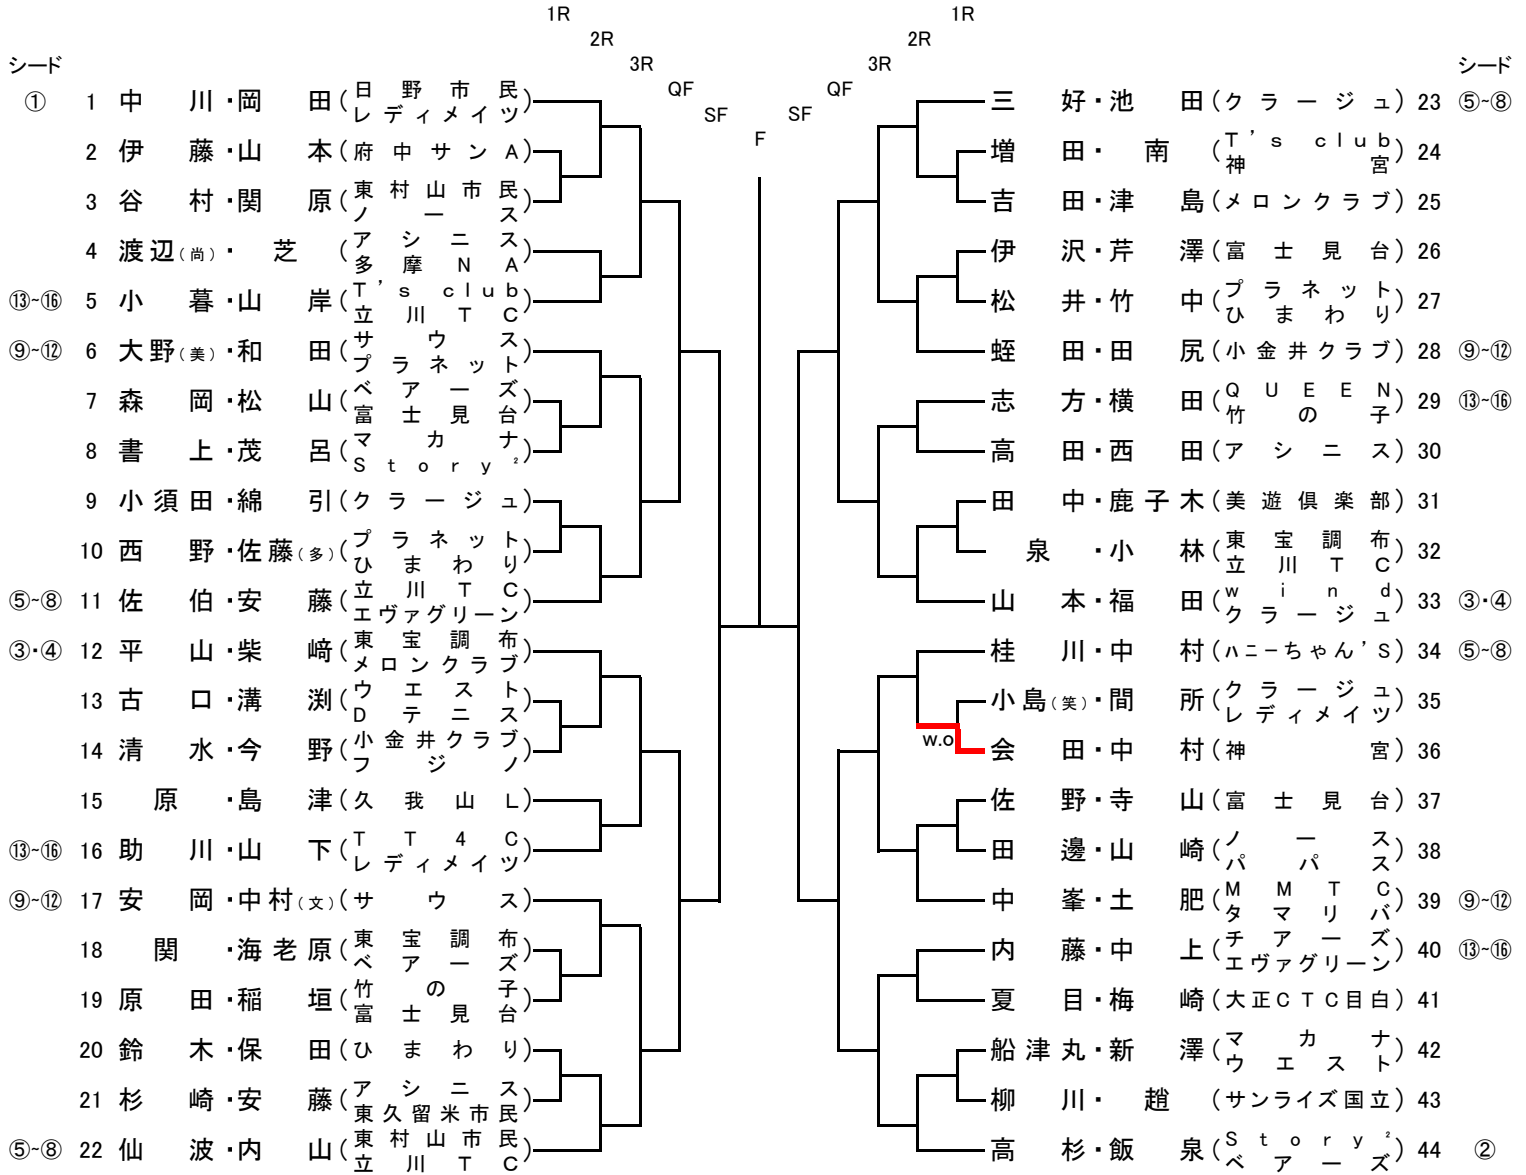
1R
2R
3R
QF
SF
F
SF
QF
3R
2R
1R

シード

| シード | No. | 選手 | 所属 |
|---|---|---|---|
| ① | 1 | 中川・岡田 | (日野市民 レディメイツ) |
| | 2 | 伊藤・山本 | (府中サンA) |
| | 3 | 谷村・関原 | (東村山市民 ノース) |
| | 4 | 渡辺(尚)・芝 | (アシニス 多摩NA) |
| ⑬-⑯ | 5 | 小暮・山岸 | (T's club 立川TC) |
| ⑨-⑫ | 6 | 大野(美)・和田 | (サウス プラネット) |
| | 7 | 森岡・松山 | (ベアーズ 富士見台) |
| | 8 | 書上・茂呂 | (マカナ Story²) |
| | 9 | 小須田・綿引 | (クラージュ) |
| | 10 | 西野・佐藤(多) | (プラネット ひまわり) |
| ⑤-⑧ | 11 | 佐伯・安藤 | (立川TC エヴァグリーン) |
| ③・④ | 12 | 平山・柴崎 | (東宝調布 メロンクラブ) |
| | 13 | 古口・溝渕 | (ウエスト Dテニス) |
| | 14 | 清水・今野 | (小金井クラブ フジノ) |
| | 15 | 原・島津 | (久我山L) |
| ⑬-⑯ | 16 | 助川・山下 | (TT4C レディメイツ) |
| ⑨-⑫ | 17 | 安岡・中村(文) | (サウス) |
| | 18 | 関・海老原 | (東宝調布 ベアーズ) |
| | 19 | 原田・稲垣 | (竹の子 富士見台) |
| | 20 | 鈴木・保田 | (ひまわり) |
| | 21 | 杉崎・安藤 | (アシニス 東久留米市民) |
| ⑤-⑧ | 22 | 仙波・内山 | (東村山市民 立川TC) |

シード

| 選手 | 所属 | No. | シード |
|---|---|---|---|
| 三好・池田 | (クラージュ) | 23 | ⑤-⑧ |
| 増田・南 | (T's club 神宮) | 24 | |
| 吉田・津島 | (メロンクラブ) | 25 | |
| 伊沢・芹澤 | (富士見台) | 26 | |
| 松井・竹中 | (プラネット ひまわり) | 27 | |
| 蛭田・田尻 | (小金井クラブ) | 28 | ⑨-⑫ |
| 志方・横田 | (QUEEN 竹の子) | 29 | ⑬-⑯ |
| 高田・西田 | (アシニス) | 30 | |
| 田中・鹿子木 | (美遊倶楽部) | 31 | |
| 泉・小林 | (東宝調布 立川TC) | 32 | |
| 山本・福田 | (wind クラージュ) | 33 | ③・④ |
| 桂川・中村 | (ハニーちゃん'S) | 34 | ⑤-⑧ |
| 小島(笑)・間所 | (クラージュ レディメイツ) | 35 | |
| 会田・中村 | (神宮) | 36 | |
| 佐野・寺山 | (富士見台) | 37 | |
| 田邊・山崎 | (ノース パパス) | 38 | |
| 中峯・土肥 | (MMTC タマリバ) | 39 | ⑨-⑫ |
| 内藤・中上 | (チアーズ エヴァグリーン) | 40 | ⑬-⑯ |
| 夏目・梅崎 | (大正CTC目白) | 41 | |
| 船津丸・新澤 | (マカナ ウエスト) | 42 | |
| 柳川・趙 | (サンライズ国立) | 43 | |
| 高杉・飯泉 | (Story² ベアーズ) | 44 | ② |

w.o